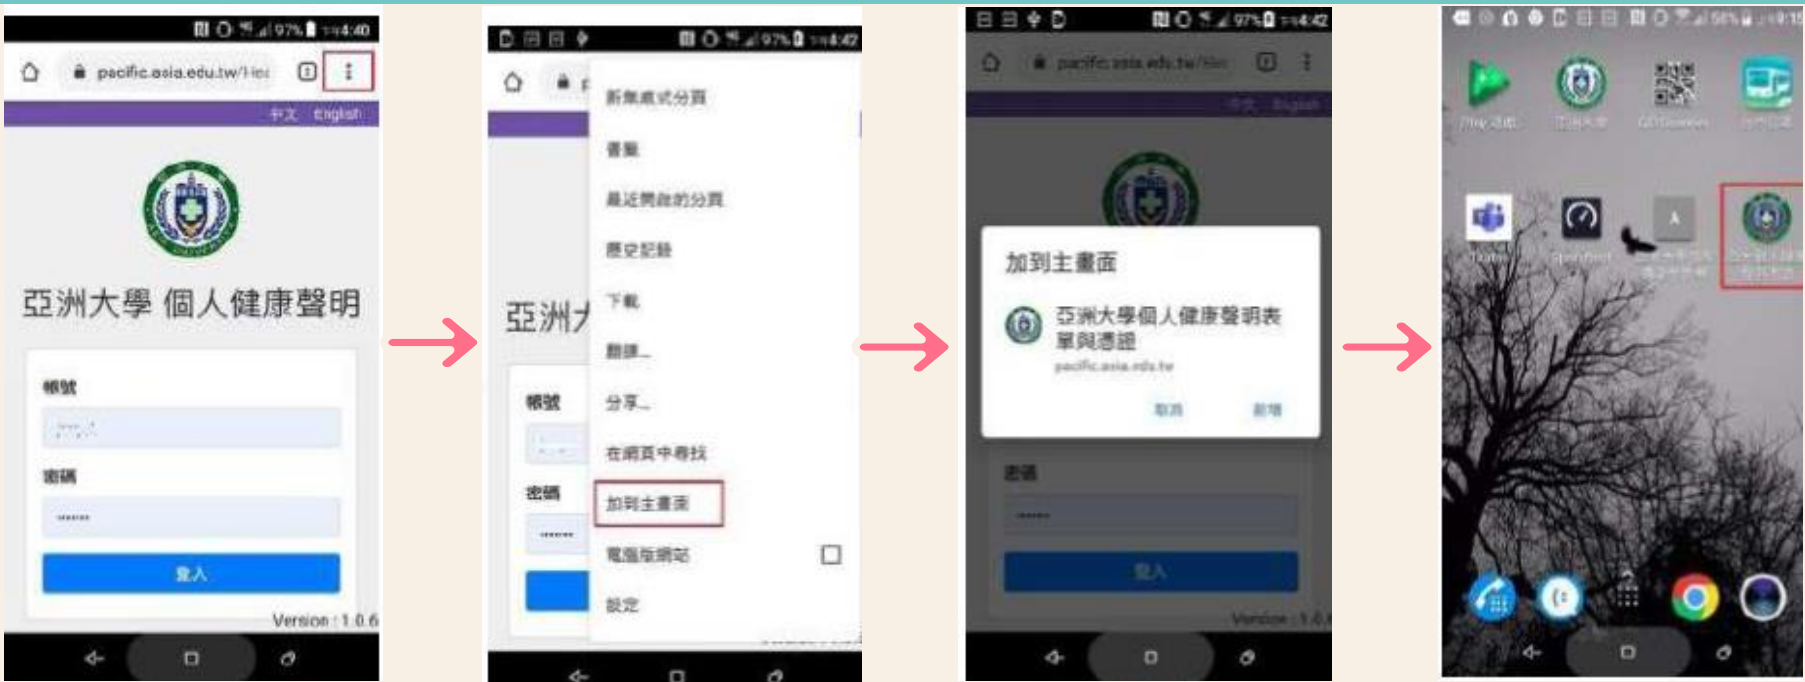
97% 下午4:40

pacific.asia.edu.tw/Hea

中文 English

亞洲大學 個人健康聲明

帳號

密碼

登入

Version : 1.0.6

97% 下午4:42

新無痕式分頁

書籤

最近開啟的分頁

歷史記錄

下載

翻譯...

分享...

在網頁中尋找

加到主畫面

電腦版網站

設定

亞洲大

帳號

密碼

97% 下午4:42

pacific.asia.edu.tw/Hea

中文 English

加到主畫面

亞洲大學個人健康聲明表單與憑證

pacific.asia.edu.tw

取消

新增

密碼

登入

Version : 1.0.6

58% 上午9:15

Play 商店

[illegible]

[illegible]

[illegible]

Teams

Speedtest

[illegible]

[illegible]